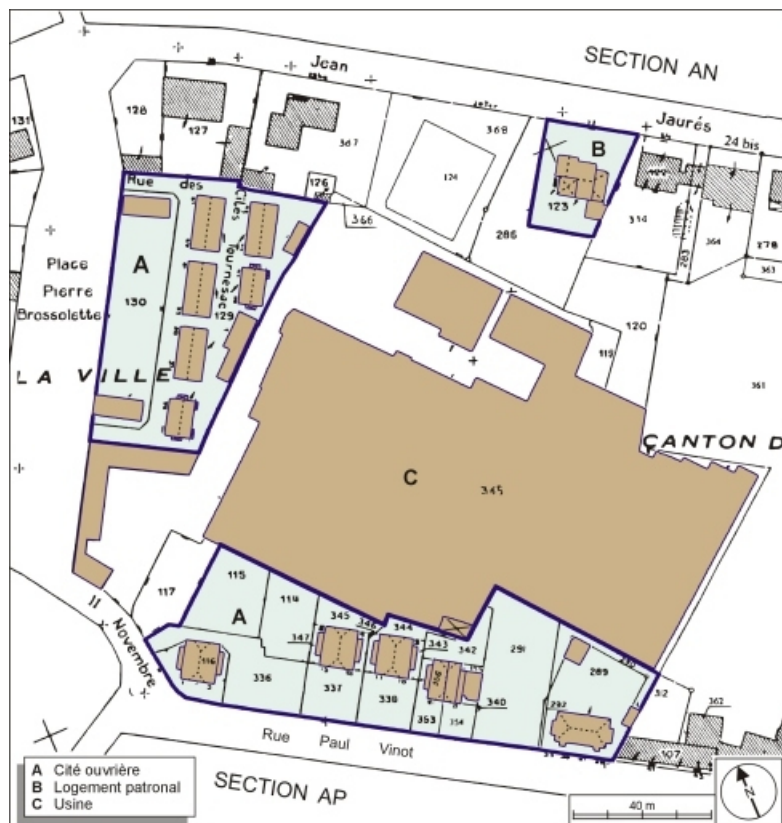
SECTION AN

Jean

Jaurès

24 bis

131

128

127

367

368

B

124

123

314

364

278

363

285

286

Rue des Cités Tourneresses

176

366

A

130

129

Place Pierre Brossolette

LA VILLE

120

119

361

CANTON D

C

345

117

115

A

114

345

346

344

347

343

342

291

289

290

312

362

11 Novembre

116

336

337

338

350

353

354

340

292

107

Rue Paul Vinot

SECTION AP

A Cité ouvrière
B Logement patronal
C Usine

40 m

N